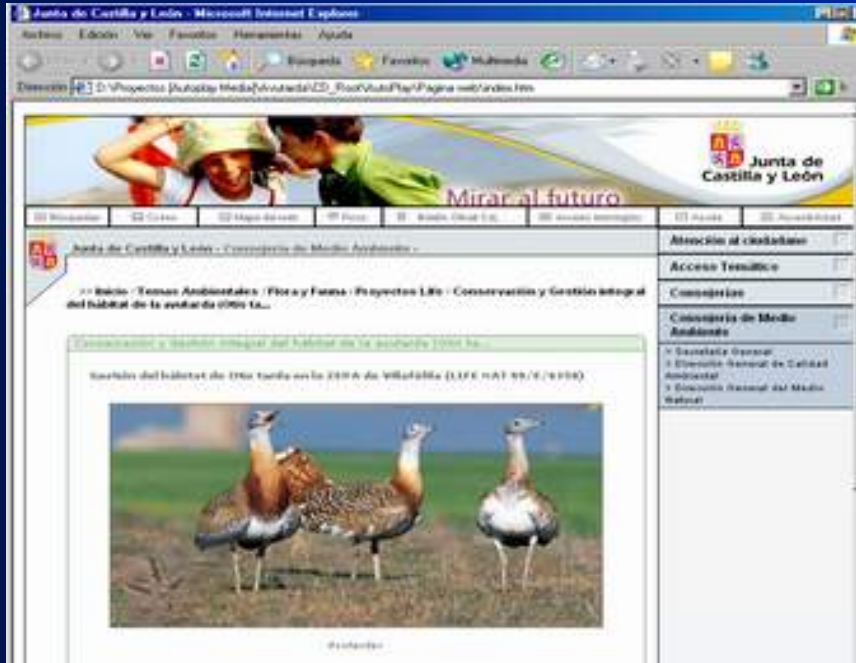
Junta de Castilla y León - Microsoft Internet Explorer

Archivo Edición Ver Favoritos Herramientas Ayuda

Búsqueda Favoritos Multimedia

Dirección D:\Proyectos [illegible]\Pagina web\index.htm

Junta de Castilla y León

Mirar al futuro

Búsquedas | Correo | Mapa de web | Foros | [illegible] | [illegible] | Ayuda | Accesibilidad

Junta de Castilla y León - Consejería de Medio Ambiente -

>> Inicio - Temas Ambientales - Flora y Fauna - Proyectos Life - Conservación y Gestión integral del hábitat de la avutarda (Otis ta...

Conservación y Gestión integral del hábitat de la avutarda (Otis ta...

Gestión del hábitat de Otis tarda en la ZEPA de Villafáfila (LIFE NAT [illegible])

Avutardas

Atención al ciudadano

Acceso Temático

Consejerías

Consejería de Medio Ambiente

> Secretaría General
> Dirección General de Calidad Ambiental
> Dirección General del Medio Natural